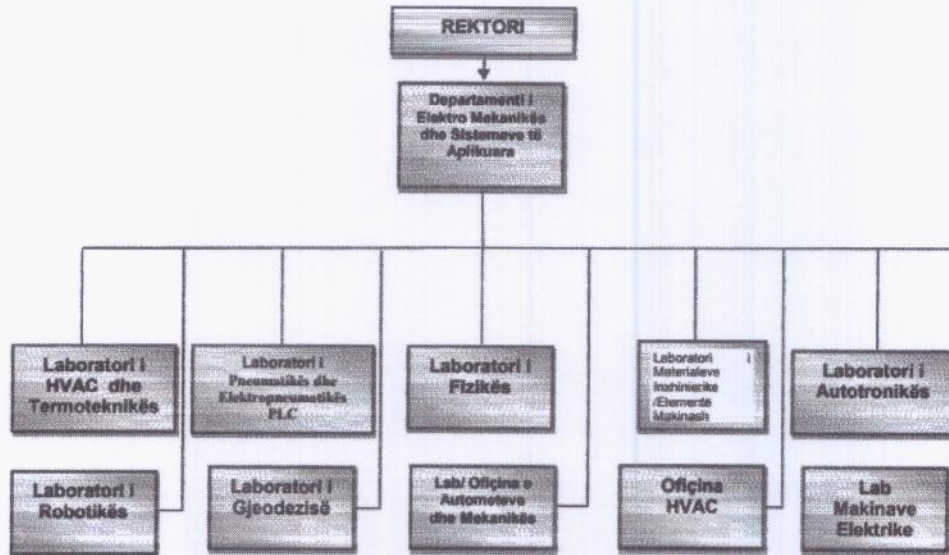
REKTORI

Departamenti i Elektro Mekanikës dhe Sistemeve të Aplikuara

Laboratori i HVAC dhe Termoteknikës

Laboratori i Pneumatikës dhe Elektropneumatikës PLC

Laboratori i Fizikës

Laboratori i Materialeve Inxhinierike /Elementë Makinash

Laboratori i Autotronikës

Laboratori i Robotikës

Laboratori i Gjeodezisë

Lab/ Ofiçina e Automoteve dhe Mekanikës

Ofiçina HVAC

Lab Makinave Elektrike